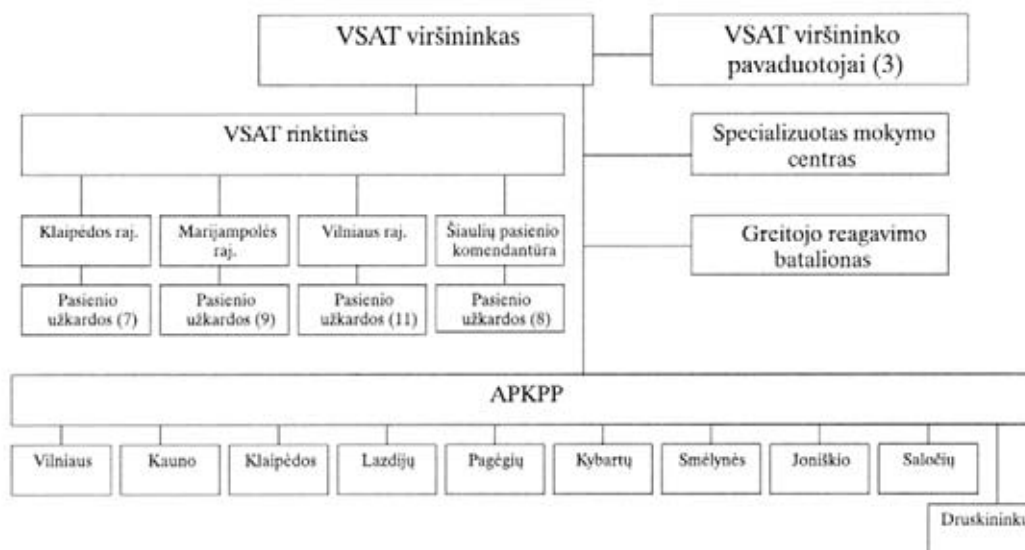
VSAT viršininkas

VSAT viršininko pavaduotojai (3)

VSAT rinktinės

Specializuotas mokymo centras

Greitojo reagavimo batalionas

Klaipėdos raj.

Marijampolės raj.

Vilniaus raj.

Šiaulių pasienio komendantūra

Pasienio užkardos (7)

Pasienio užkardos (9)

Pasienio užkardos (11)

Pasienio užkardos (8)

APKPP

Vilniaus

Kauno

Klaipėdos

Lazdijų

Pagėgių

Kybartų

Smėlynės

Joniškio

Saločių

Druskinink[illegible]